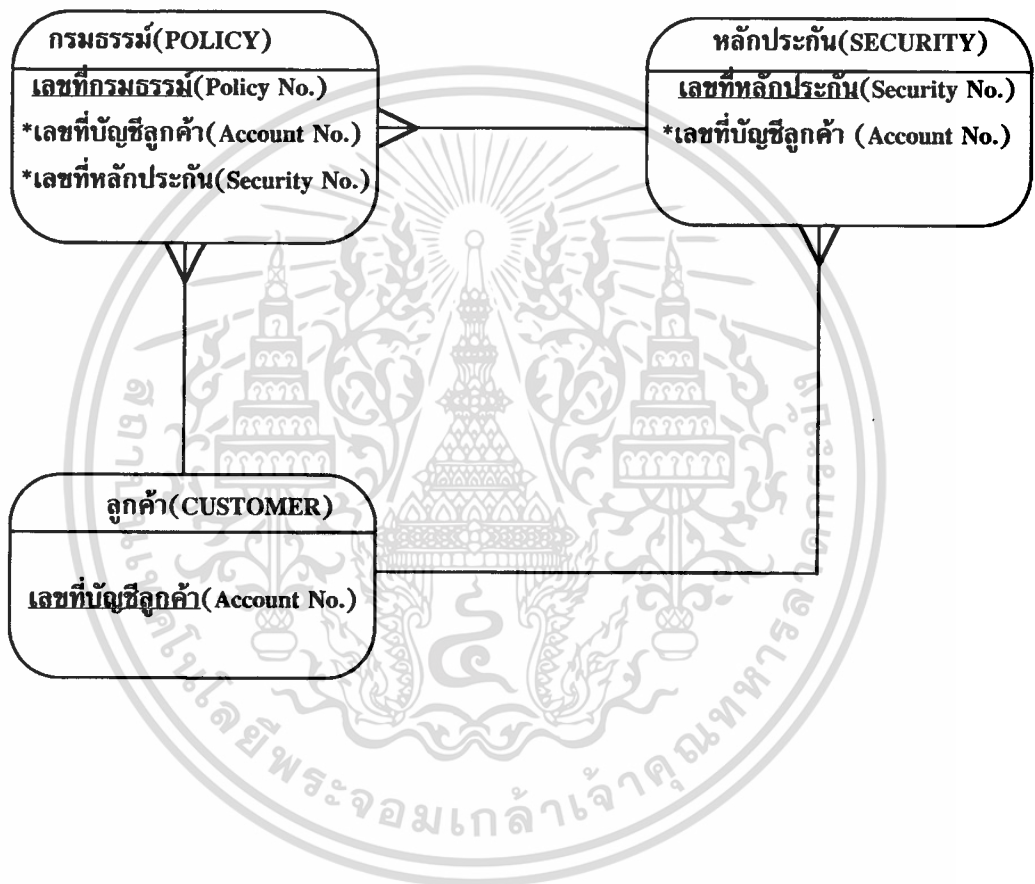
กรมธรรม์(POLICY)

เลขที่กรมธรรม์(Policy No.)
*เลขที่บัญชีลูกค้า(Account No.)
*เลขที่หลักประกัน(Security No.)

หลักประกัน(SECURITY)

เลขที่หลักประกัน(Security No.)
*เลขที่บัญชีลูกค้า (Account No.)

ลูกค้า(CUSTOMER)

เลขที่บัญชีลูกค้า(Account No.)

สถาบันเทคโนโลยีพระจอมเกล้าเจ้าคุณทหารลาดกระบัง